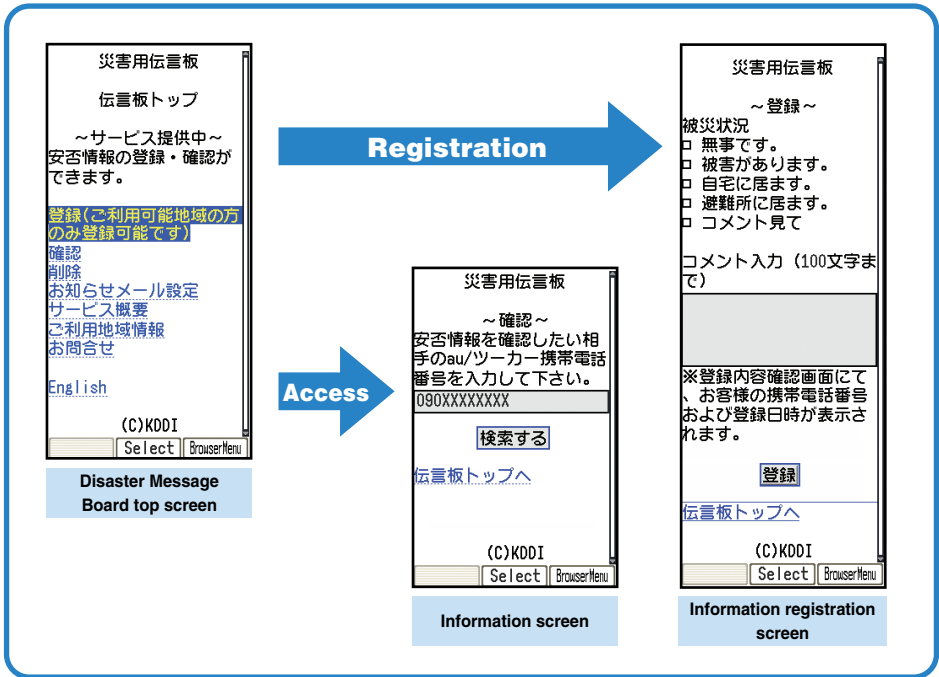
災害用伝言板

伝言板トップ

～サービス提供中～
安否情報の登録・確認ができます。

登録(ご利用可能地域の方のみ登録可能です)
確認
削除
お知らせメール設定
サービス概要
ご利用地域情報
お問合せ

English

(C)KDDI
Select BrowserMenu

Disaster Message Board top screen

Registration

Access

災害用伝言板

～確認～
安否情報を確認したい相手のau/ツーカー携帯電話番号を入力して下さい。
090XXXXXXXX
検索する

伝言板トップへ

(C)KDDI
Select BrowserMenu

Information screen

災害用伝言板

～登録～
被災状況
□ 無事です。
□ 被害があります。
□ 自宅に居ます。
□ 避難所に居ます。
□ コメント見て

コメント入力（100文字まで）

※登録内容確認画面にて、お客様の携帯電話番号および登録日時が表示されます。

登録

伝言板トップへ

(C)KDDI
Select BrowserMenu

Information registration screen